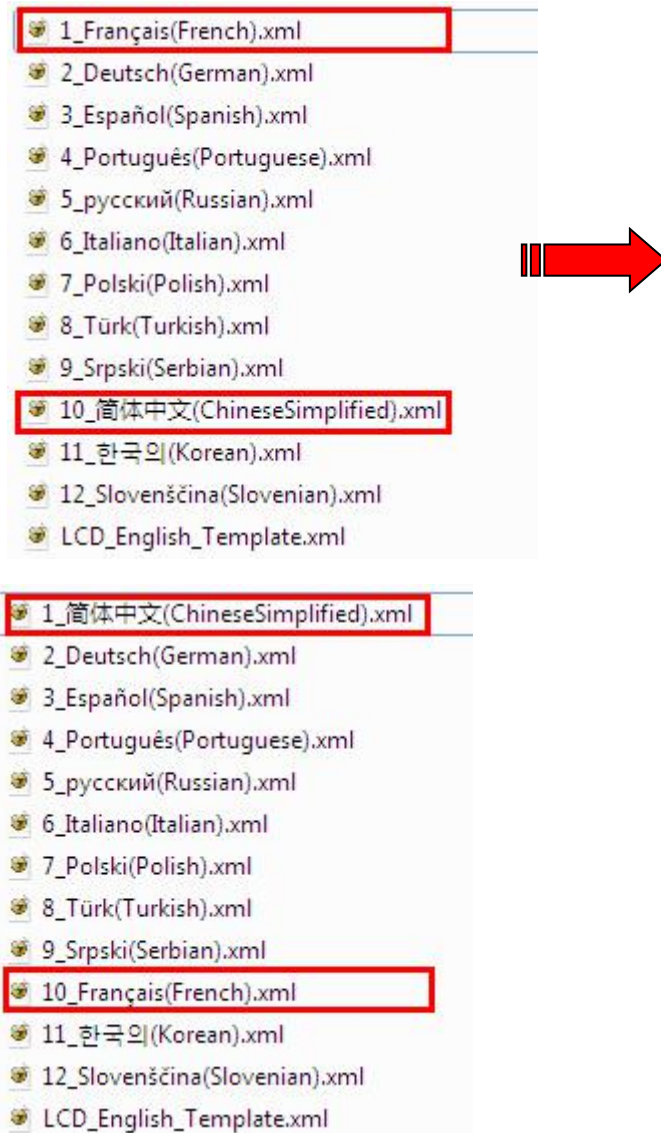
1_Français(French).xml
2_Deutsch(German).xml
3_Español(Spanish).xml
4_Português(Portuguese).xml
5_русский(Russian).xml
6_Italiano(Italian).xml
7_Polski(Polish).xml
8_Türk(Turkish).xml
9_Srpski(Serbian).xml
10_简体中文(ChineseSimplified).xml
11_한국의(Korean).xml
12_Slovenščina(Slovenian).xml
LCD_English_Template.xml

1_简体中文(ChineseSimplified).xml
2_Deutsch(German).xml
3_Español(Spanish).xml
4_Português(Portuguese).xml
5_русский(Russian).xml
6_Italiano(Italian).xml
7_Polski(Polish).xml
8_Türk(Turkish).xml
9_Srpski(Serbian).xml
10_Français(French).xml
11_한국의(Korean).xml
12_Slovenščina(Slovenian).xml
LCD_English_Template.xml